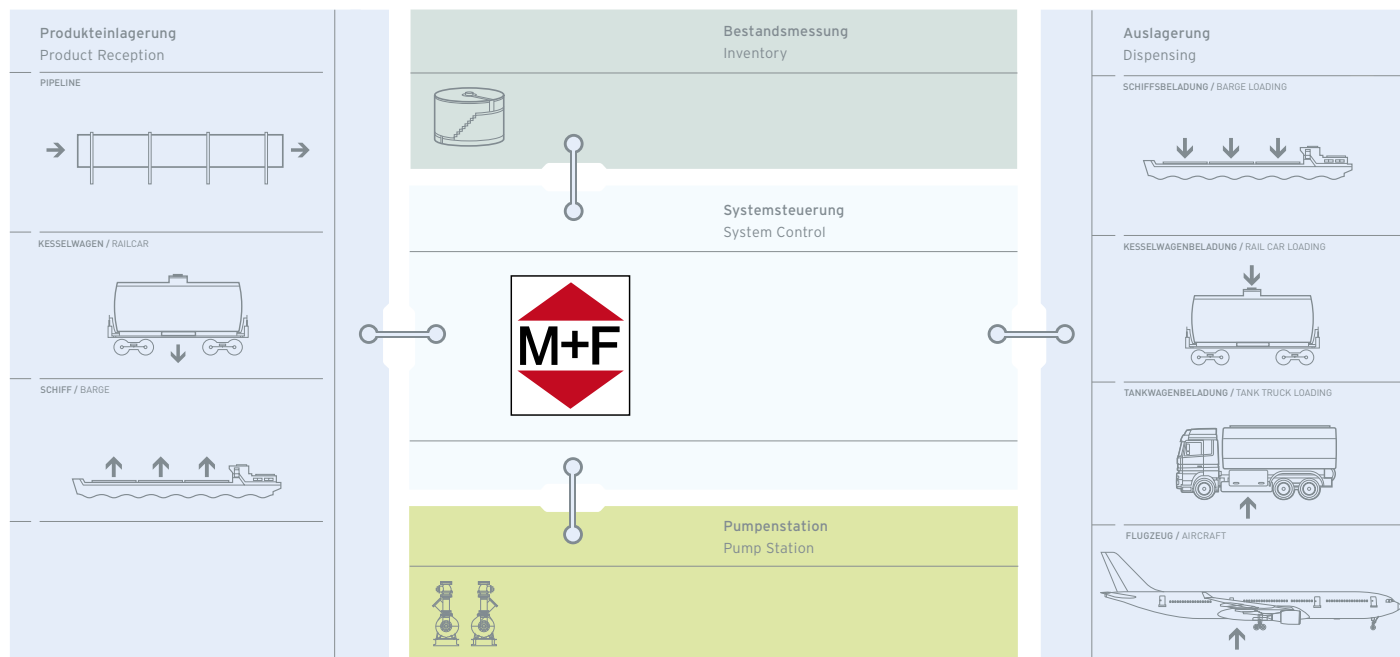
Produkteinlagerung
Product Reception

PIPELINE

KESSELWAGEN / RAILCAR

SCHIFF / BARGE

Bestandsmessung
Inventory

Systemsteuerung
System Control

M+F

Pumpenstation
Pump Station

Auslagerung
Dispensing

SCHIFFSBELADUNG / BARGE LOADING

KESSELWAGENBELADUNG / RAIL CAR LOADING

TANKWAGENBELADUNG / TANK TRUCK LOADING

FLUGZEUG / AIRCRAFT